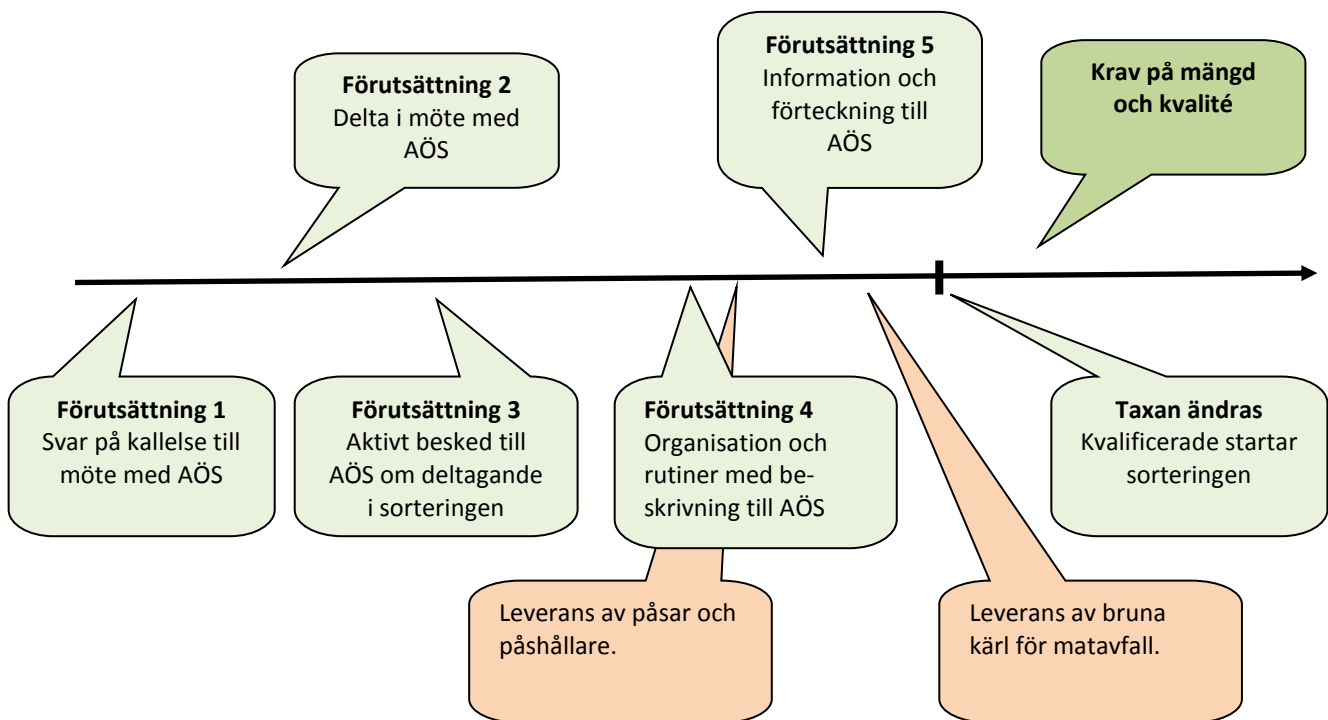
**Förutsättning 2**
Delta i möte med AÖS

**Förutsättning 5**
Information och förteckning till AÖS

**Krav på mängd och kvalité**

**Förutsättning 1**
Svar på kallelse till möte med AÖS

**Förutsättning 3**
Aktivt besked till AÖS om deltagande i sorteringen

**Förutsättning 4**
Organisation och rutiner med beskrivning till AÖS

**Taxan ändras**
Kvalificerade startar sorteringen

Leverans av påsar och påshållare.

Leverans av bruna kärl för matavfall.